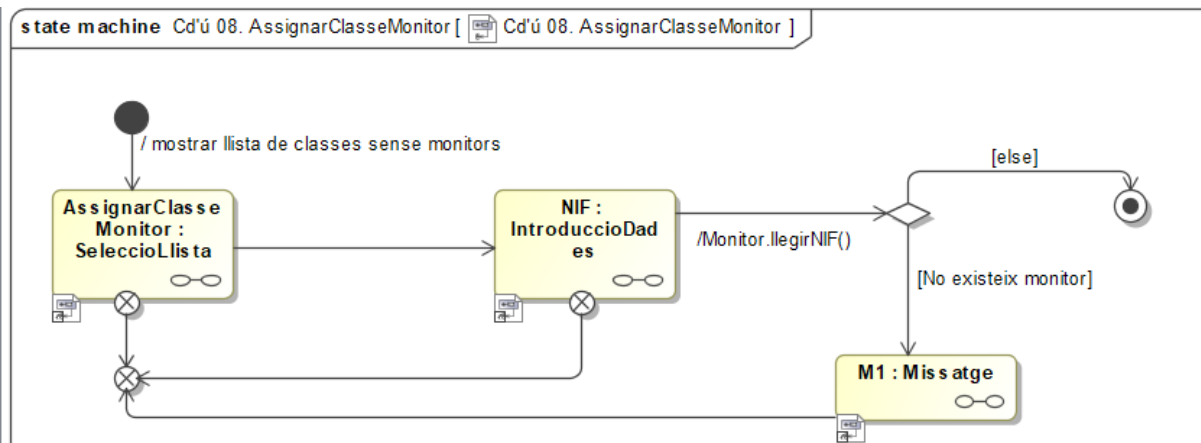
state machine Cd'ú 08. AssignarClasseMonitor [ Cd'ú 08. AssignarClasseMonitor ]

/ mostrar llista de classes sense monitors

AssignarClasse Monitor : SeleccioLlista

NIF : IntroduccioDades

/Monitor.llegirNIF()

[else]

[No existeix monitor]

M1 : Missatge